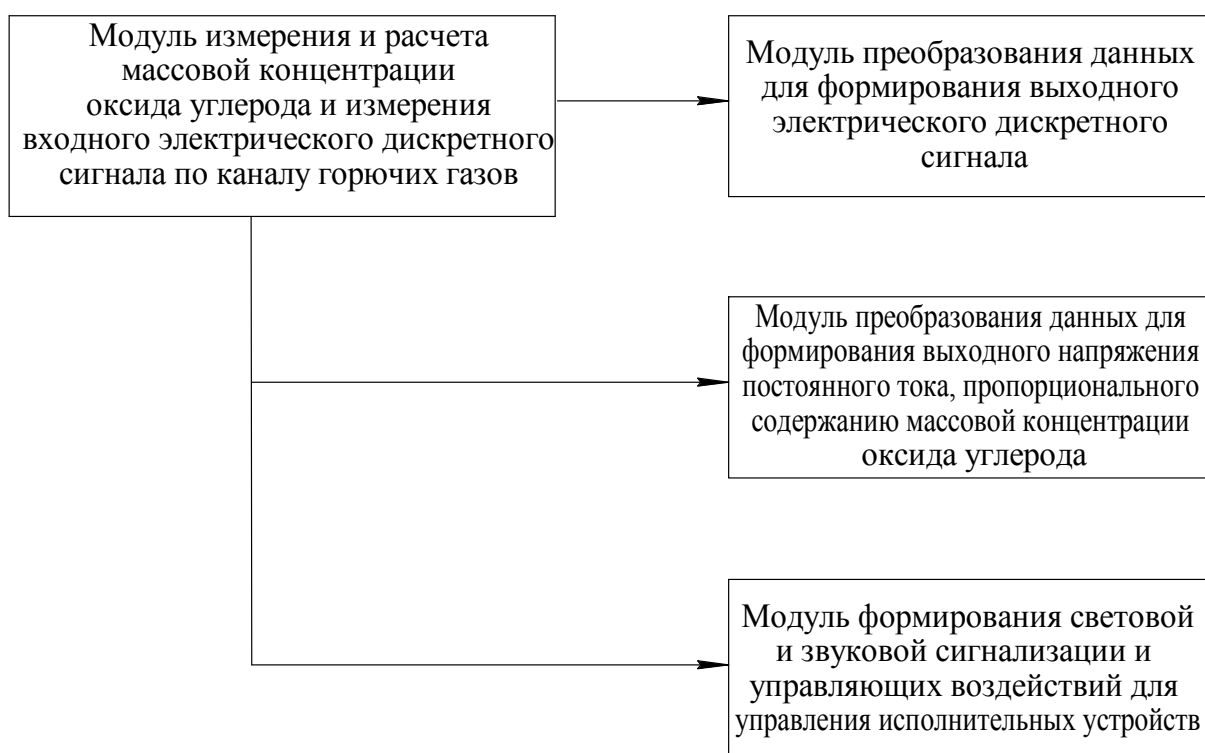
Модуль измерения и расчета массовой концентрации оксида углерода и измерения входного электрического дискретного сигнала по каналу горючих газов

Модуль преобразования данных для формирования выходного электрического дискретного сигнала

Модуль преобразования данных для формирования выходного напряжения постоянного тока, пропорционального содержанию массовой концентрации оксида углерода

Модуль формирования световой и звуковой сигнализации и управляющих воздействий для управления исполнительных устройств